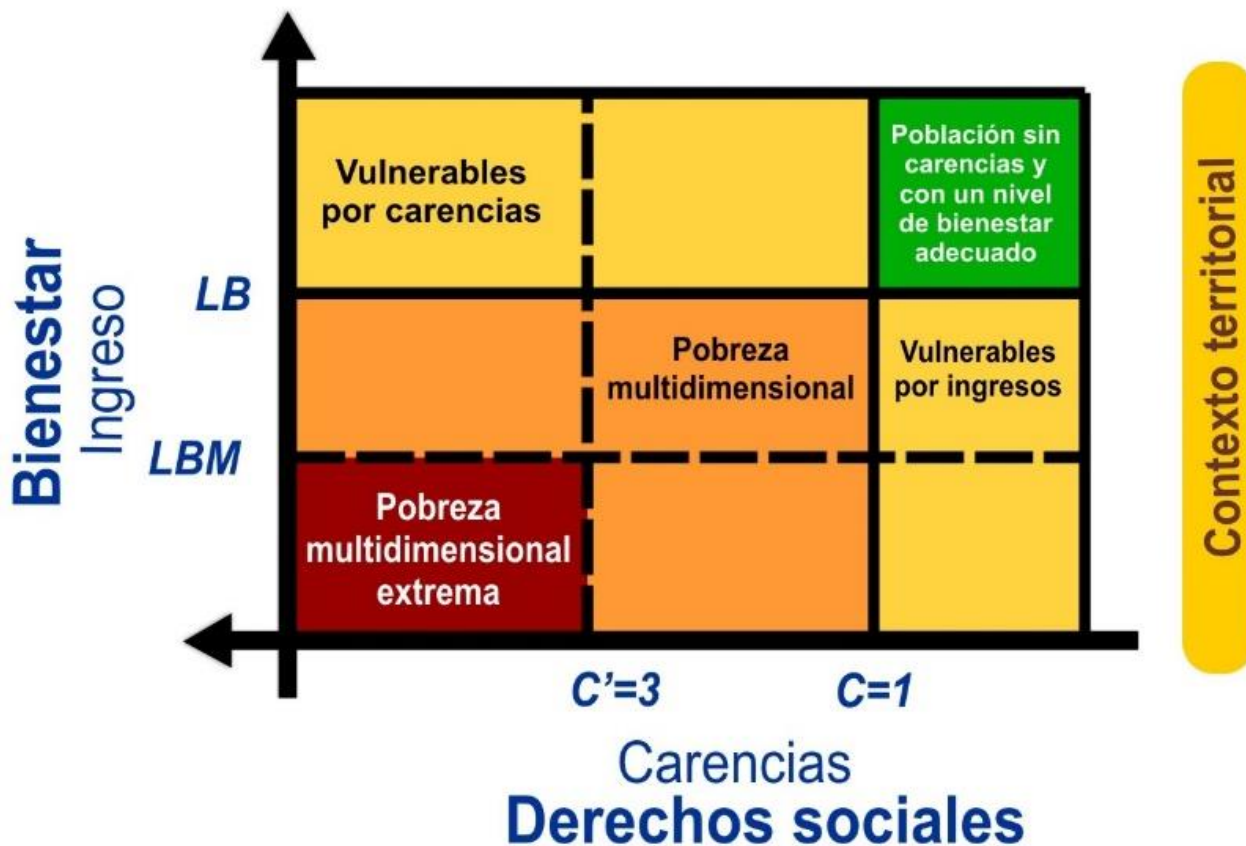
Bienestar
Ingreso

LB

LBM

Vulnerables por carencias

Población sin carencias y con un nivel de bienestar adecuado

Pobreza multidimensional

Vulnerables por ingresos

Pobreza multidimensional extrema

Contexto territorial

C'=3

C=1

Carencias
Derechos sociales